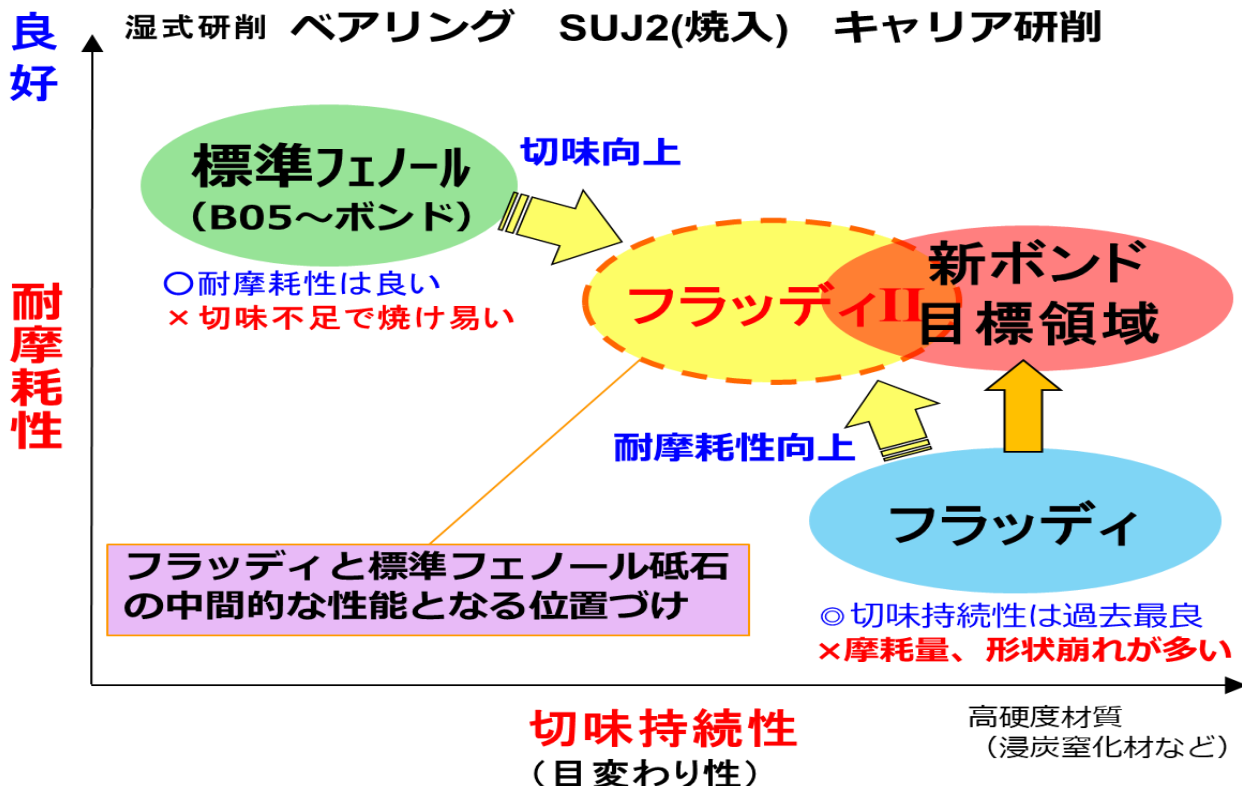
良好

湿式研削　ベアリング　SUJ2(焼入)　キャリア研削

耐摩耗性

標準フェノール
(B05～ボンド)

切味向上

○耐摩耗性は良い
×切味不足で焼け易い

フラッディII

新ボンド
目標領域

耐摩耗性向上

フラッディ

フラッディと標準フェノール砥石の中間的な性能となる位置づけ

◎切味持続性は過去最良
×摩耗量、形状崩れが多い

切味持続性
(目変わり性)

高硬度材質
(浸炭窒化材など)